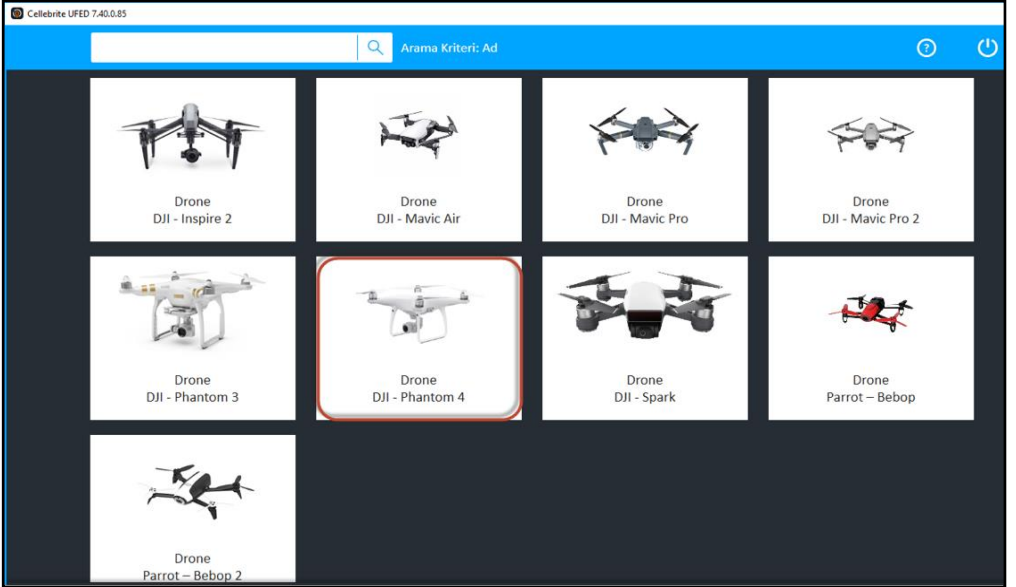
Cellebrite UFED 7.40.0.85

Arama Kriteri: Ad

Drone
DJI - Inspire 2

Drone
DJI - Mavic Air

Drone
DJI - Mavic Pro

Drone
DJI - Mavic Pro 2

Drone
DJI - Phantom 3

Drone
DJI - Phantom 4

Drone
DJI - Spark

Drone
Parrot – Bebop

Drone
Parrot – Bebop 2